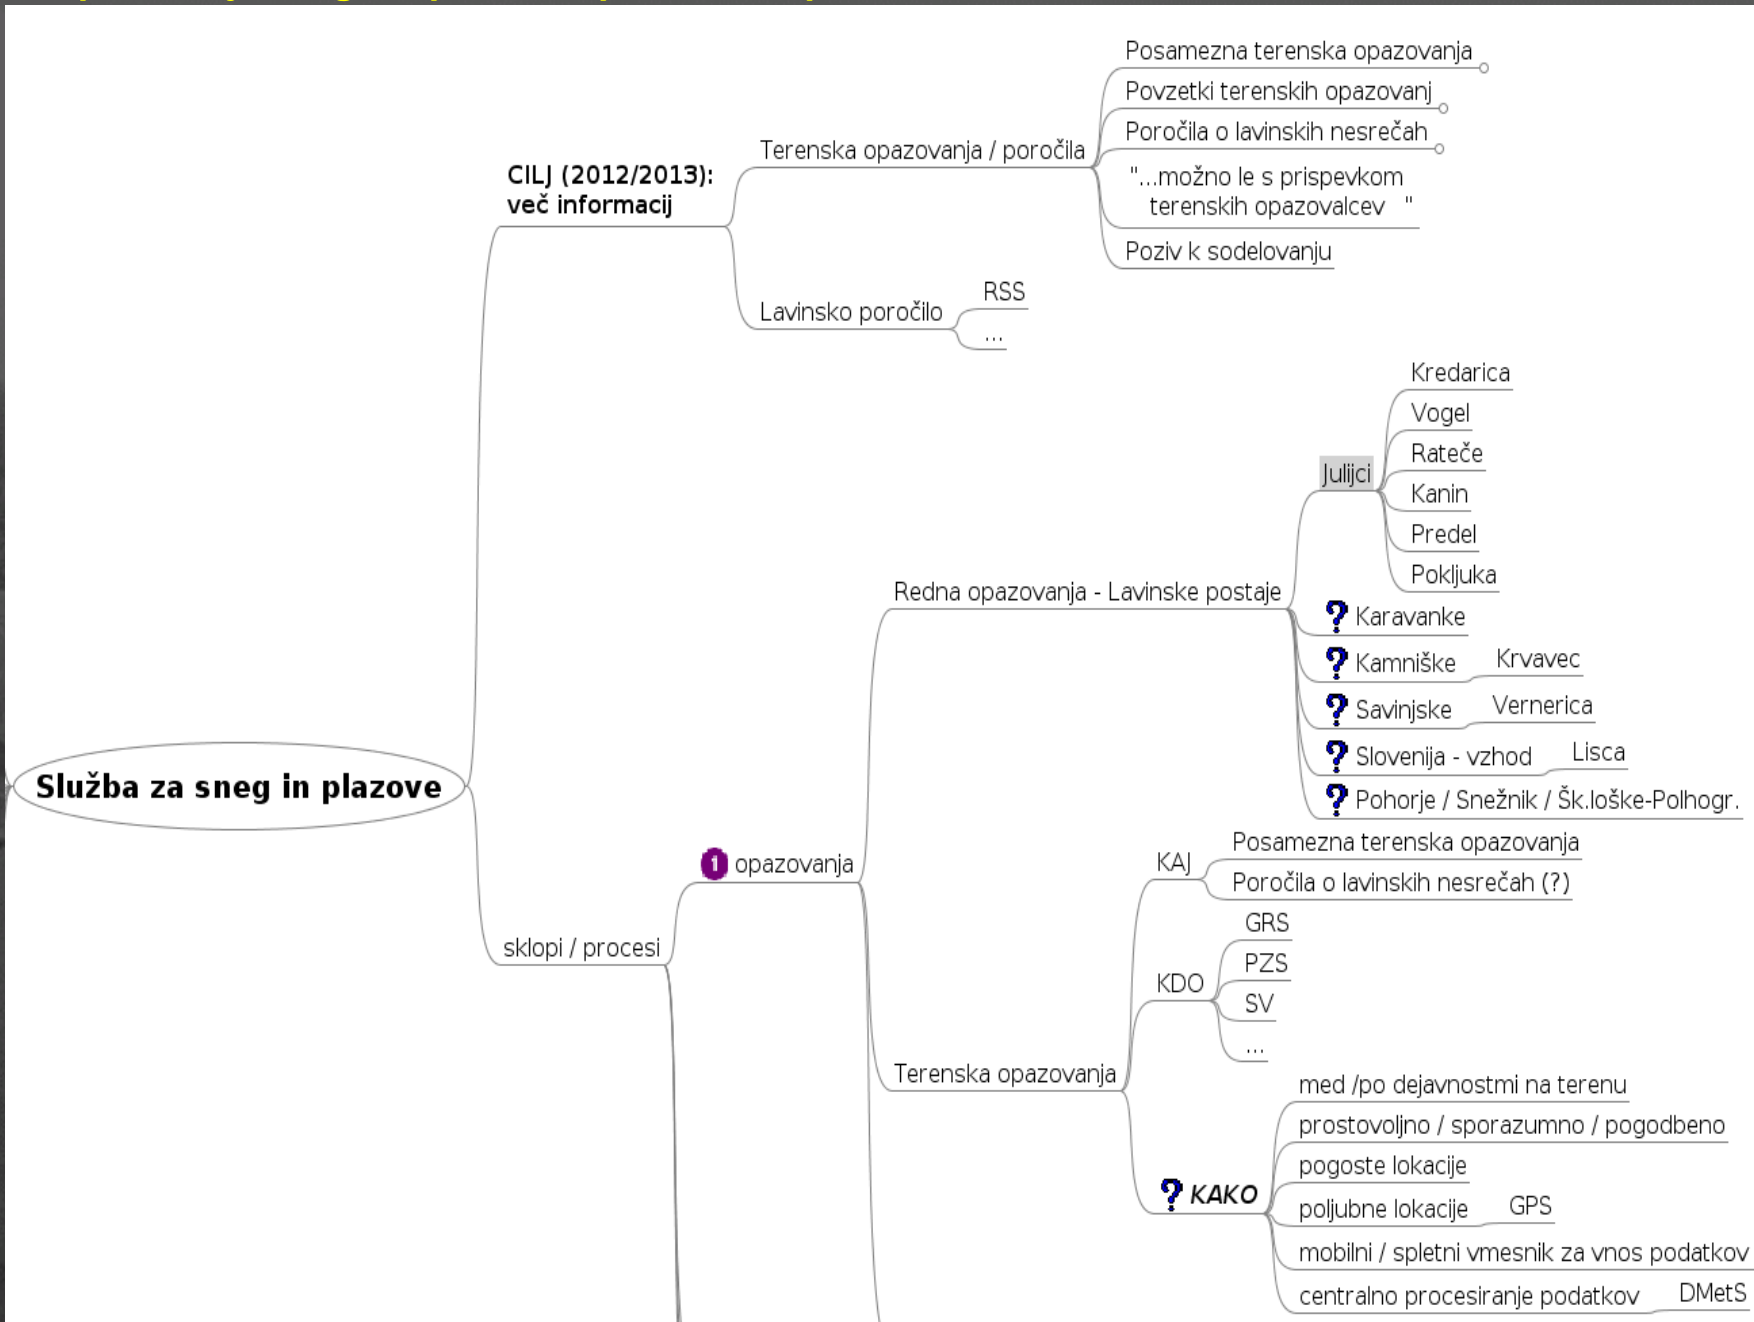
Služba za sneg in plazove

CILJ (2012/2013):
več informacij

Terenska opazovanja / poročila
Posamezna terenska opazovanja
Povzetki terenskih opazovanj
Poročila o lavinskih nesrečah
"...možno le s prispevkom terenskih opazovalcev "
Poziv k sodelovanju

Lavinsko poročilo
RSS
...

sklopi / procesi

1 opazovanja

Redna opazovanja - Lavinske postaje
Julijci
Kredarica
Vogel
Rateče
Kanin
Predel
Pokljuka
Karavanke
Kamniške
Krvavec
Savinjske
Vernerica
Slovenija - vzhod
Lisca
Pohorje / Snežnik / Šk.loške-Polhogr.

Terenska opazovanja
KAJ
Posamezna terenska opazovanja
Poročila o lavinskih nesrečah (?)
KDO
GRS
PZS
SV
...
KAKO
med /po dejavnostmi na terenu
prostovoljno / sporazumno / pogodbeno
pogoste lokacije
poljubne lokacije
GPS
mobilni / spletni vmesnik za vnos podatkov
centralno procesiranje podatkov
DMetS